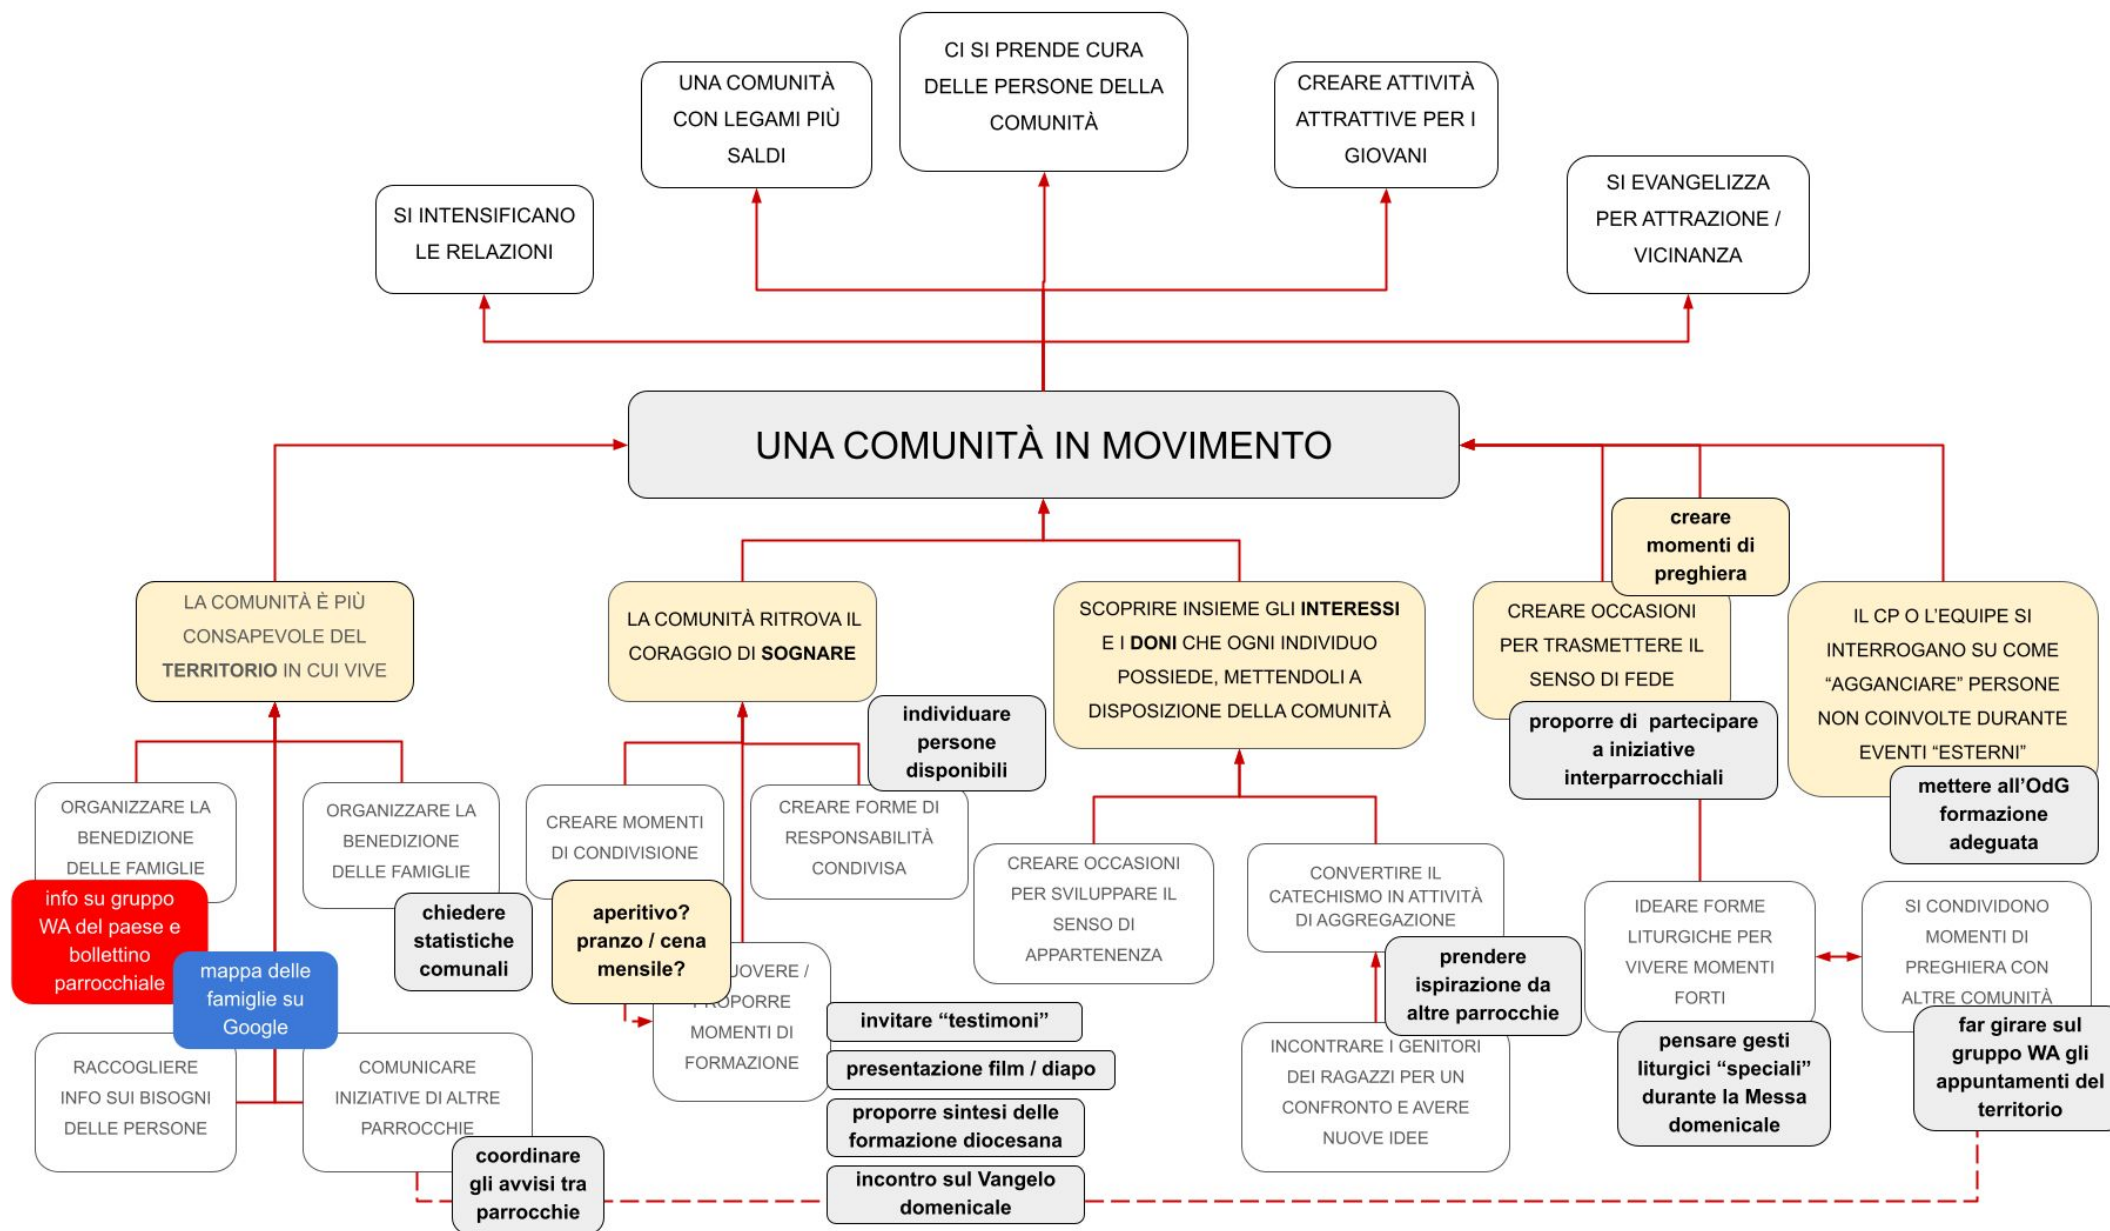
CI SI PRENDE CURA DELLE PERSONE DELLA COMUNITÀ

UNA COMUNITÀ CON LEGAMI PIÙ SALDI

CREARE ATTIVITÀ ATTRATTIVE PER I GIOVANI

SI INTENSIFICANO LE RELAZIONI

SI EVANGELIZZA PER ATTRAZIONE / VICINANZA

UNA COMUNITÀ IN MOVIMENTO

LA COMUNITÀ È PIÙ CONSAPEVOLE DEL **TERRITORIO** IN CUI VIVE

LA COMUNITÀ RITROVA IL CORAGGIO DI **SOGNARE**

SCOPRIRE INSIEME GLI **INTERESSI** E I **DONI** CHE OGNI INDIVIDUO POSSIEDE, METTENDOLI A DISPOSIZIONE DELLA COMUNITÀ

creare momenti di preghiera

CREARE OCCASIONI PER TRASMETTERE IL SENSO DI FEDE

IL CP O L'EQUIPE SI INTERROGANO SU COME "AGGANCIARE" PERSONE NON COINVOLTE DURANTE EVENTI "ESTERNI"

individuare persone disponibili

proporre di partecipare a iniziative interparrocchiali

mettere all'OdG formazione adeguata

ORGANIZZARE LA BENEDIZIONE DELLE FAMIGLIE

ORGANIZZARE LA BENEDIZIONE DELLE FAMIGLIE

CREARE MOMENTI DI CONDIVISIONE

CREARE FORME DI RESPONSABILITÀ CONDIVISA

CREARE OCCASIONI PER SVILUPPARE IL SENSO DI APPARTENENZA

CONVERTIRE IL CATECHISMO IN ATTIVITÀ DI AGGREGAZIONE

IDEARE FORME LITURGICHE PER VIVERE MOMENTI FORTI

SI CONDIVIDONO MOMENTI DI PREGHIERA CON ALTRE COMUNITÀ

info su gruppo WA del paese e bollettino parrocchiale

mappa delle famiglie su Google

chiedere statistiche comunali

aperitivo? pranzo / cena mensile?

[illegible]UOVERE / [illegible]ROPORRE MOMENTI DI FORMAZIONE

prendere ispirazione da altre parrocchie

invitare "testimoni"

presentazione film / diapo

proporre sintesi delle formazione diocesana

incontro sul Vangelo domenicale

RACCOGLIERE INFO SUI BISOGNI DELLE PERSONE

COMUNICARE INIZIATIVE DI ALTRE PARROCCHIE

coordinare gli avvisi tra parrocchie

INCONTRARE I GENITORI DEI RAGAZZI PER UN CONFRONTO E AVERE NUOVE IDEE

pensare gesti liturgici "speciali" durante la Messa domenicale

far girare sul gruppo WA gli appuntamenti del territorio